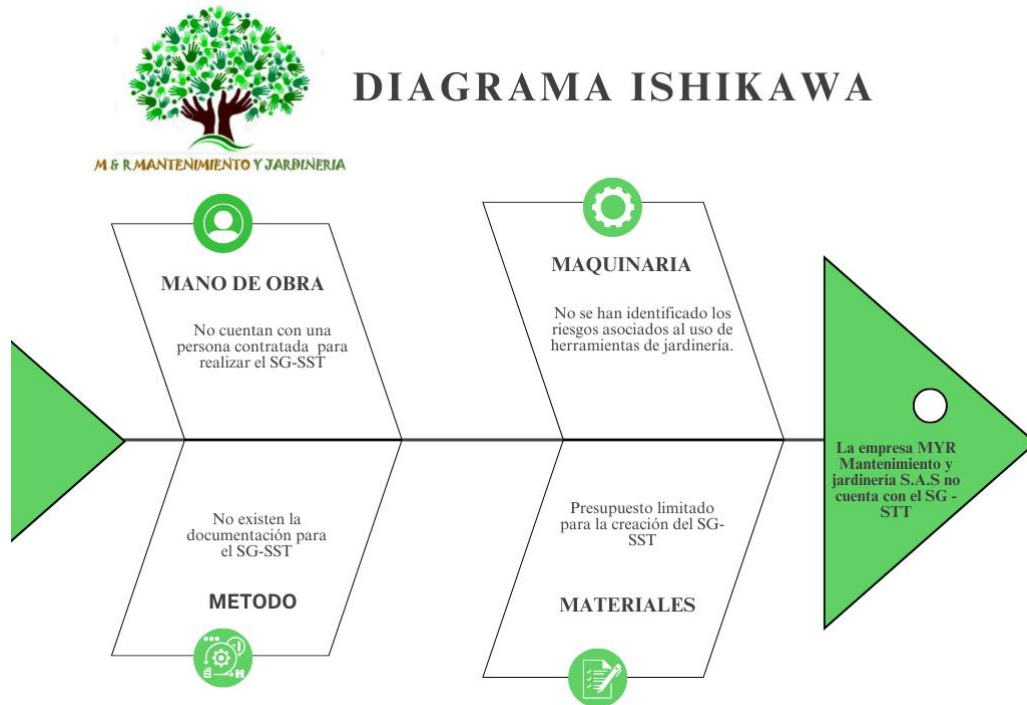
M & R MANTENIMIENTO Y JARDINERIA

DIAGRAMA ISHIKAWA

MANO DE OBRA

No cuentan con una persona contratada para realizar el SG-SST

MAQUINARIA

No se han identificado los riesgos asociados al uso de herramientas de jardinería.

La empresa MYR Mantenimiento y jardinería S.A.S no cuenta con el SG - STT

No existen la documentación para el SG-SST

METODO

Presupuesto limitado para la creación del SG-SST

MATERIALES